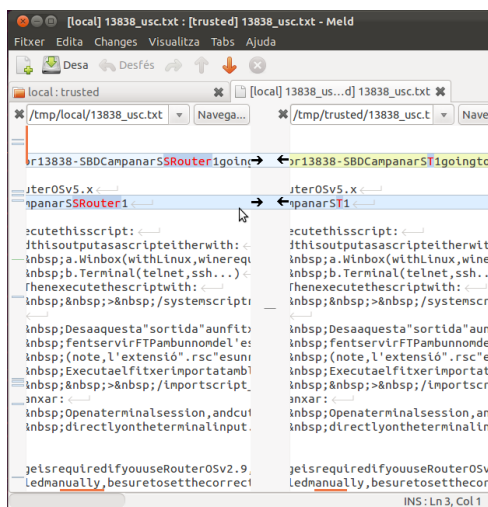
[local] 13838_usc.txt : [trusted] 13838_usc.txt - Meld

Fitxer Edita Changes Visualitza Tabs Ajuda

Desa Desfés

local : trusted

[local] 13838_us...d] 13838_usc.txt

/tmp/local/13838_usc.txt Navega...

/tmp/trusted/13838_usc.t Navega

or13838-SBDCampanarSSRouter1going

or13838-SBDCampanarST1goingto

uterOSv5.x

uterOSv5.x

mpanarSSRouter1

mpanarST1

ecutethisscript:

dthisoutputasascripteitherwith:

&nbsp;a.Winbox(withLinux,winereq

&nbsp;b.Terminal(telnet,ssh...)

Thenexecutethescriptwith:

&nbsp;&nbsp;>&nbsp;/systemscript

&nbsp;Desaaquesta"sortida"aunfit

&nbsp;fentservirFTPambunnomdel'e

&nbsp;(note,l'extensió".rsc"esun

&nbsp;Executaelfitxerimportatambl

&nbsp;&nbsp;>&nbsp;/importscript_

anxar:

&nbsp;Openaterminalsession,andcut

&nbsp;directlyontheterminalinput.

ecutethisscript:

dthisoutputasascripteitherwith:

&nbsp;a.Winbox(withLinux,winere

&nbsp;b.Terminal(telnet,ssh...

Thenexecutethescriptwith:

&nbsp;&nbsp;>&nbsp;/systemscrip

&nbsp;Desaaquesta"sortida"aun

&nbsp;fentservirFTPambunnomdel'e

&nbsp;(note,l'extensió".rsc"e

&nbsp;Executaelfitxerimportatamb

&nbsp;&nbsp;>&nbsp;/importscript

anxar:

&nbsp;Openaterminalsession,an

&nbsp;directlyontheterminalinput.

geisrequiredifyouuseRouterOSv2.9

edmanually,besuretosetthecorrect

geisrequiredifyouuseRouterOSv5.

edmanually,besuretosetthecorre

INS : Ln 3, Col 1